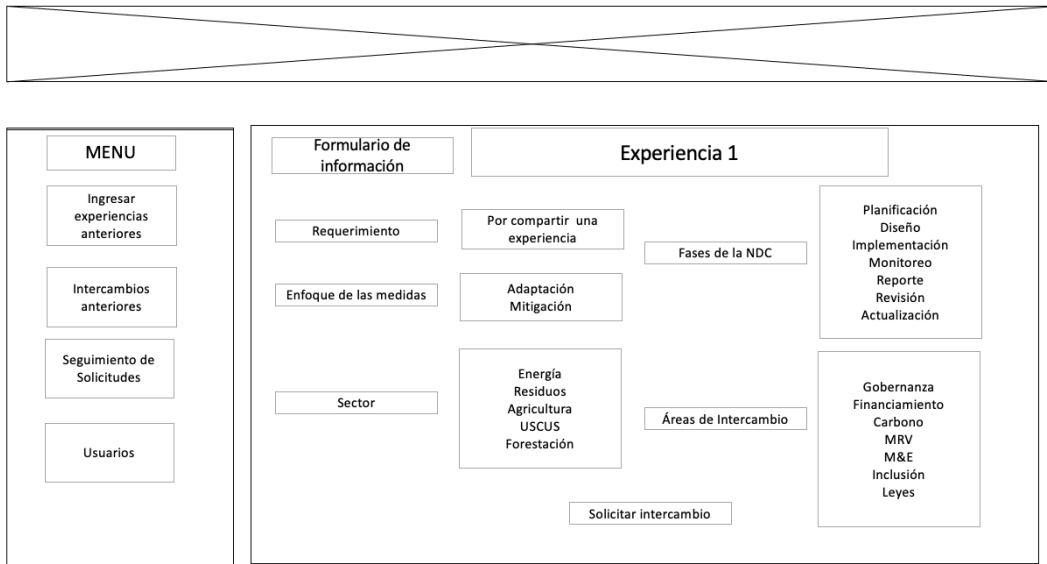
MENU

Ingresar experiencias anteriores

Intercambios anteriores

Seguimiento de Solicitudes

Usuarios

Formulario de información

Experiencia 1

Requerimiento

Por compartir una experiencia

Fases de la NDC

Planificación
Diseño
Implementación
Monitoreo
Reporte
Revisión
Actualización

Enfoque de las medidas

Adaptación
Mitigación

Sector

Energía
Residuos
Agricultura
USCUS
Forestación

Áreas de Intercambio

Gobernanza
Financiamiento
Carbono
MRV
M&E
Inclusión
Leyes

Solicitar intercambio